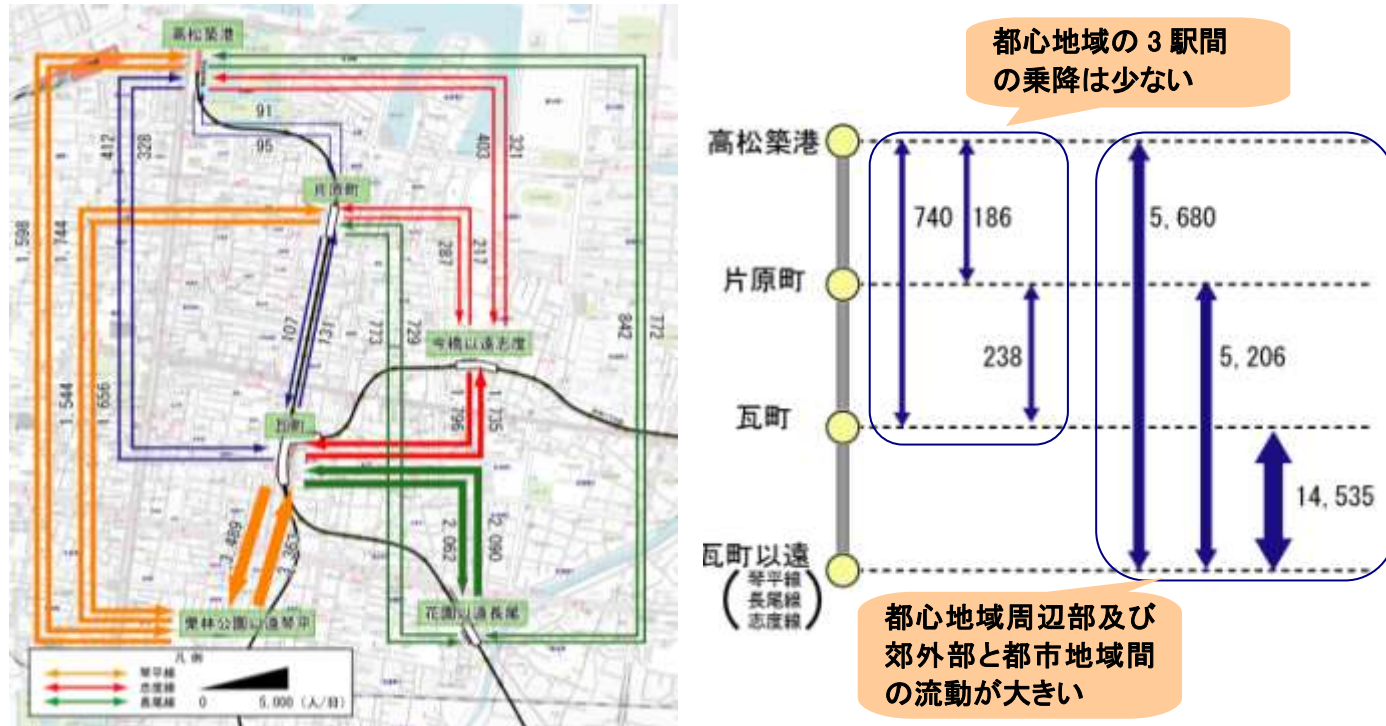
高松築港

91

95

412

328

403

321

片原町

1,598

1,744

287

217

107

131

773

729

842

772

今橋以遠志度

1,544

1,656

瓦町

1,796

1,735

3,489

3,353

2,062

2,090

栗林公園以遠琴平

花園以遠長尾

凡例

琴平線

志度線

長尾線

0

5,000（人/日）

都心地域の 3 駅間の乗降は少ない

高松築港

片原町

瓦町

瓦町以遠
（琴平線
長尾線
志度線）

740

186

238

5, 680

5, 206

14, 535

都心地域周辺部及び郊外部と都市地域間の流動が大きい